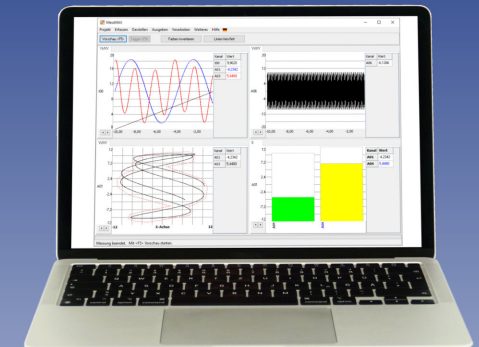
MessWin3

Projekt Erfassen Darstellen Ausgeben Verarbeiten Weiteres Hilfe

Vorschau (F5) Folgen (F6) Faktor-Kanäle erstellen Leere Tabelle

Y(AT)

Kanal Wert
A01 0,0625
A01 4,2740
A02 5,4460

-10,00 -8,00 -6,00 -4,00 -2,00

Y(AT)

Kanal Wert
A00 0,1236

-10,00 -8,00 -6,00 -4,00 -2,00

Y(AT)

Kanal Wert
A01 4,2740
A02 5,4460

X-Achse

Kanal Wert
A01 4,2740
A02 5,4460

Messung beendet. Mit <F5> Vorschau starten.